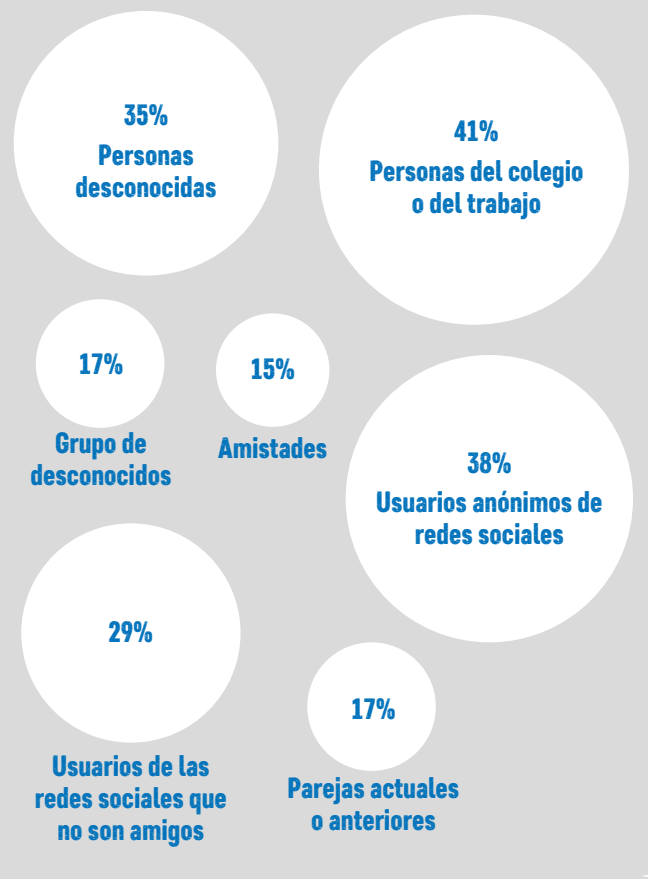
35%
Personas desconocidas

41%
Personas del colegio o del trabajo

17%
Grupo de desconocidos

15%
Amistades

38%
Usuarios anónimos de redes sociales

29%
Usuarios de las redes sociales que no son amigos

17%
Parejas actuales o anteriores